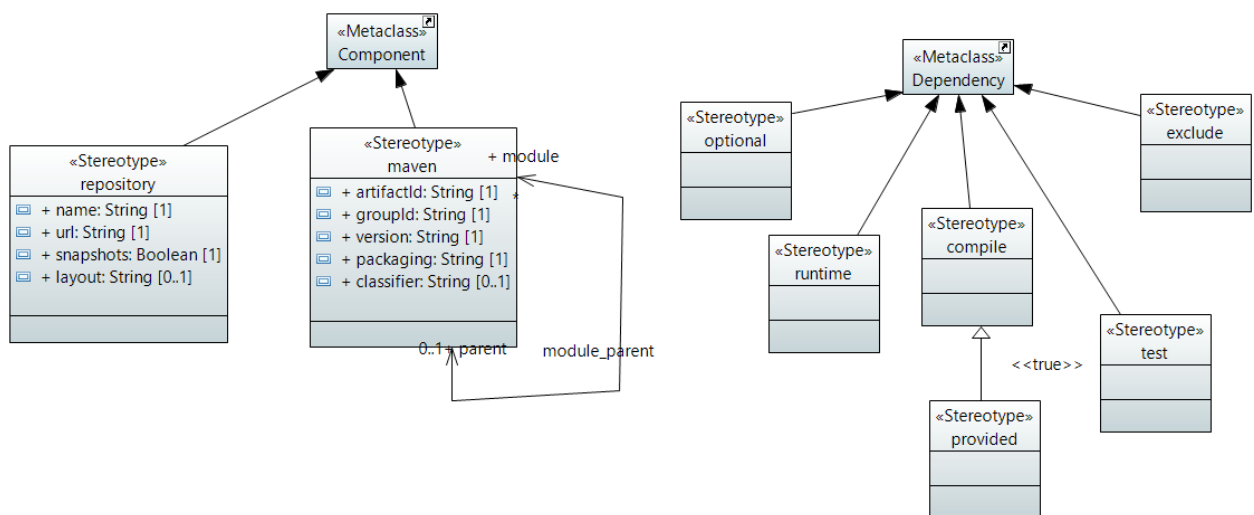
«Metaclass»
Component

«Stereotype»
repository
+ name: String [1]
+ url: String [1]
+ snapshots: Boolean [1]
+ layout: String [0..1]

«Stereotype»
maven
+ artifactId: String [1]
+ groupId: String [1]
+ version: String [1]
+ packaging: String [1]
+ classifier: String [0..1]

+ module
*
0..1 + parent
module_parent

«Metaclass»
Dependency

«Stereotype»
optional

«Stereotype»
exclude

«Stereotype»
runtime

«Stereotype»
compile

«Stereotype»
test

<<true>>

«Stereotype»
provided